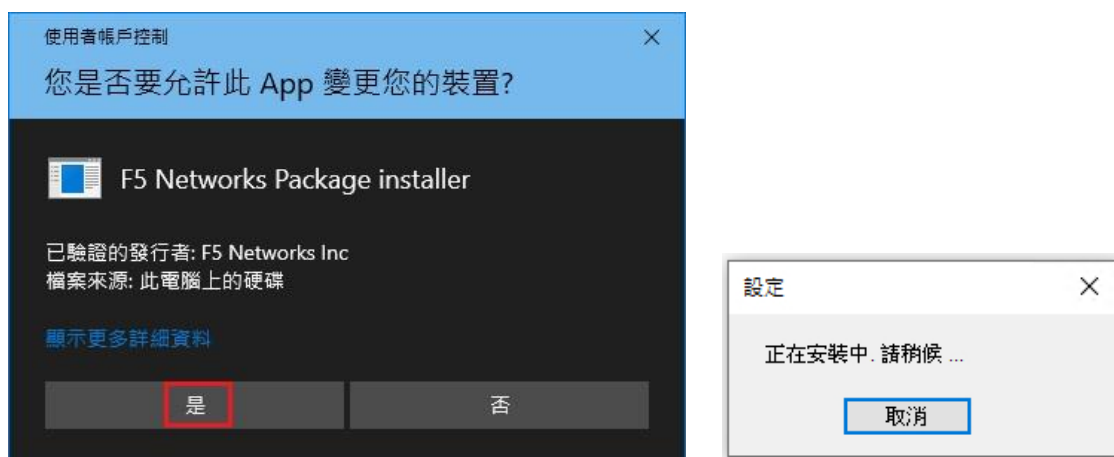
使用者帳戶控制

×

您是否要允許此 App 變更您的裝置?

F5 Networks Package installer

已驗證的發行者: F5 Networks Inc
檔案來源: 此電腦上的硬碟

顯示更多詳細資料

是

否

設定

×

正在安裝中. 請稍候 ...

取消